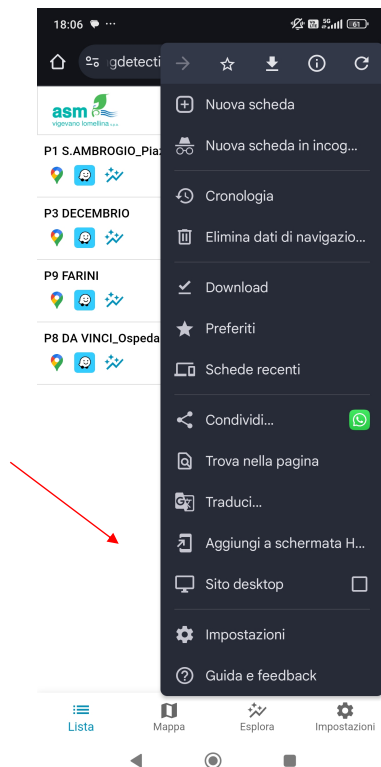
18:06 ···

61

gdetecti

asm
vigevano lomellina

P1 S.AMBROGIO_Piaz

P3 DECEMBRIO

P9 FARINI

P8 DA VINCI_Ospeda

Nuova scheda

Nuova scheda in incog...

Cronologia

Elimina dati di navigazio...

Download

Preferiti

Schede recenti

Condividi...

Trova nella pagina

Traduci...

Aggiungi a schermata H...

Sito desktop

Impostazioni

Guida e feedback

Lista

Mappa

Esplora

Impostazioni